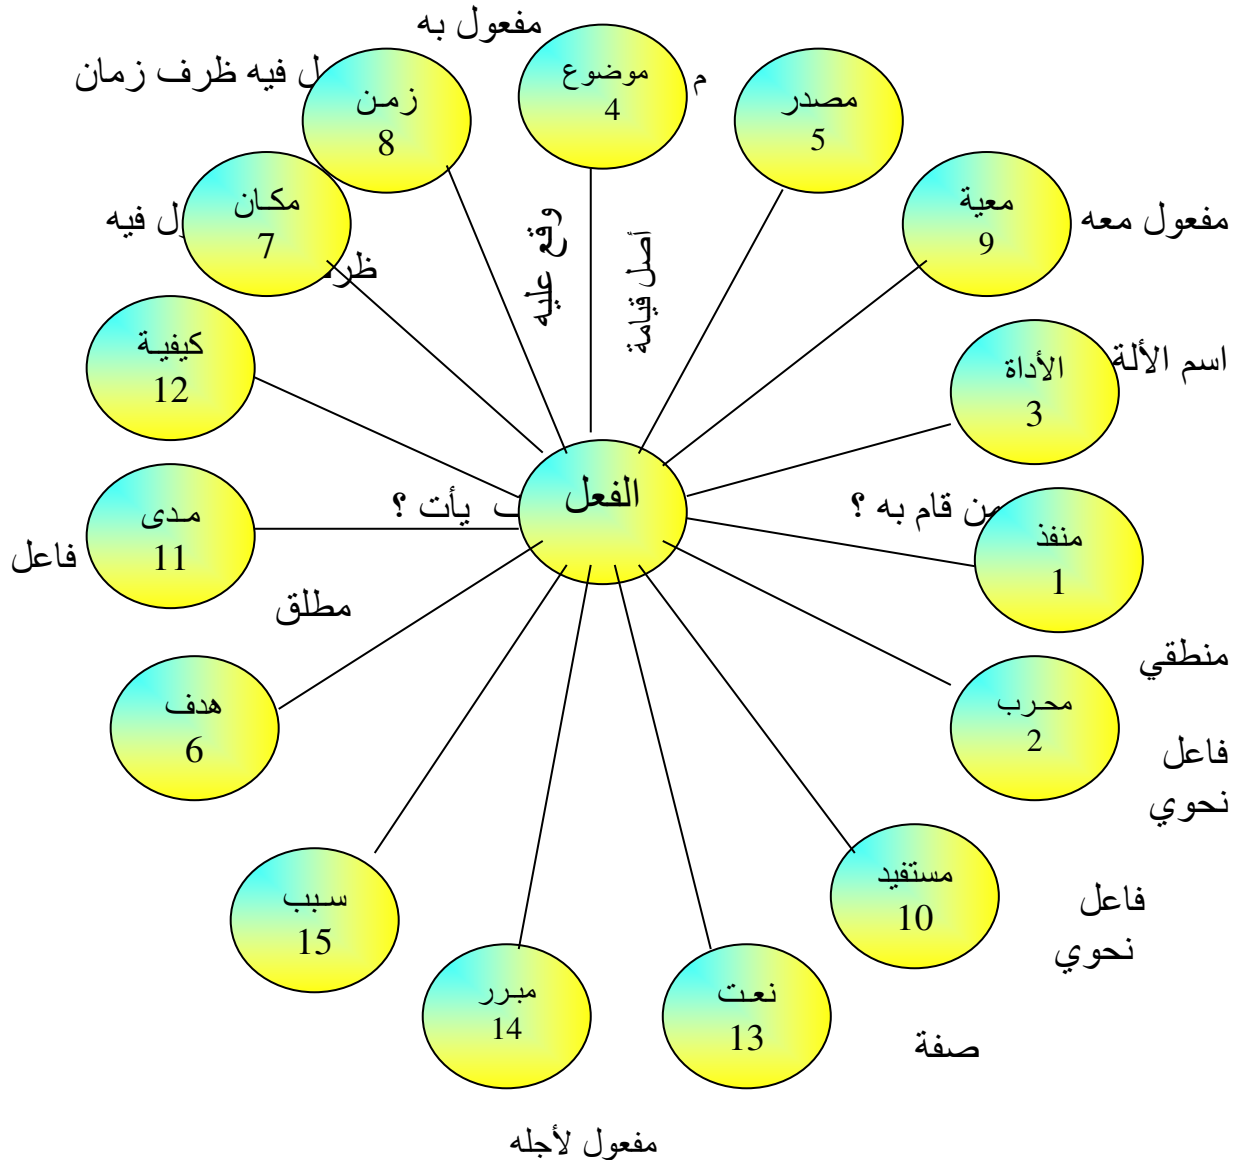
مفعول به

ل فيه ظرف زمان

زمن
8

موضوع
4

م

مصدر
5

مكان
7

ل فيه

ظر

وقع عليه

أصل قيامة

معية
9

مفعول معه

كيفية
12

الأداة
3

اسم الألة

مدى
11

ب يأت ؟

الفعل

ن قام به ؟

منفذ
1

فاعل

مطلق

منطقي

هدف
6

محرب
2

فاعل
نحوي

مستفيد
10

فاعل
نحوي

سبب
15

مبرر
14

نعت
13

صفة

مفعول لأجله